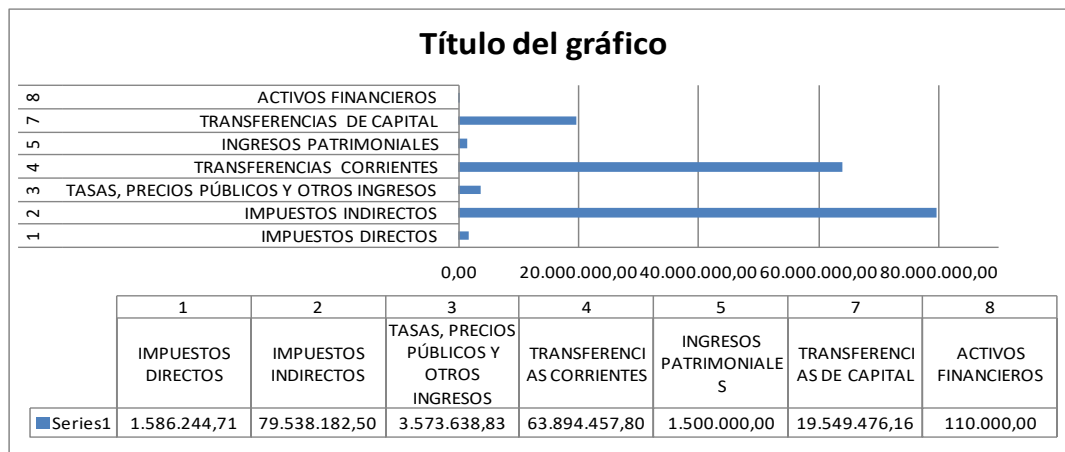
Título del gráfico

8 ACTIVOS FINANCIEROS
7 TRANSFERENCIAS DE CAPITAL
5 INGRESOS PATRIMONIALES
4 TRANSFERENCIAS CORRIENTES
3 TASAS, PRECIOS PÚBLICOS Y OTROS INGRESOS
2 IMPUESTOS INDIRECTOS
1 IMPUESTOS DIRECTOS

0,00 20.000.000,00 40.000.000,00 60.000.000,00 80.000.000,00

| | 1 | 2 | 3 | 4 | 5 | 7 | 8 |
|---|---|---|---|---|---|---|---|
| | IMPUESTOS DIRECTOS | IMPUESTOS INDIRECTOS | TASAS, PRECIOS PÚBLICOS Y OTROS INGRESOS | TRANSFERENCIAS CORRIENTES | INGRESOS PATRIMONIALES | TRANSFERENCIAS DE CAPITAL | ACTIVOS FINANCIEROS |
| Series1 | 1.586.244,71 | 79.538.182,50 | 3.573.638,83 | 63.894.457,80 | 1.500.000,00 | 19.549.476,16 | 110.000,00 |